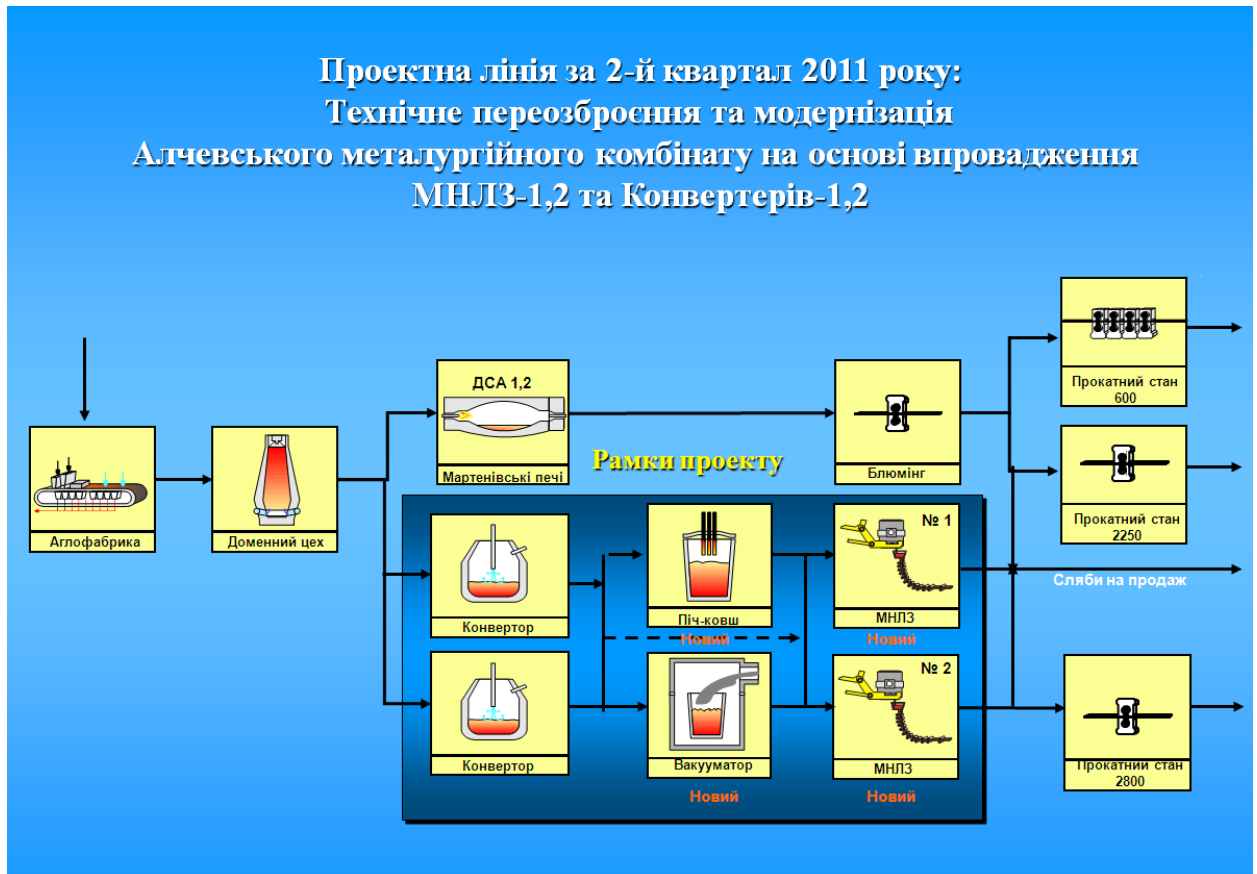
Проектна лінія за 2-й квартал 2011 року:
Технічне переозброєння та модернізація
Алчевського металургійного комбінату на основі впровадження
МНЛЗ-1,2 та Конвертерів-1,2

Аглофабрика

Доменний цех

ДСА 1,2

Мартенівські печі

Рамки проекту

Блюмінг

Прокатний стан 600

Прокатний стан 2250

Конвертор

Конвертор

Піч-ковш

Новий

Вакууматор

Новий

№ 1

МНЛЗ

Новий

№ 2

МНЛЗ

Новий

Сляби на продаж

Прокатнии стан 2800